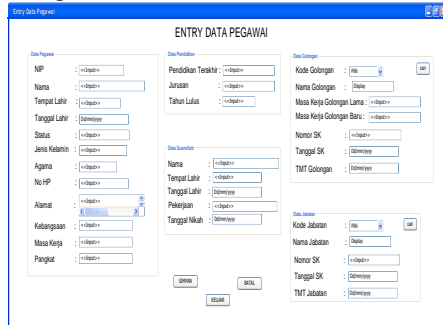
Entry Data Pegawai

ENTRY DATA PEGAWAI

Data Pegawai

NIP : <<Input>>

Nama : <<Input>>

Tempat Lahir : <<Input>>

Tanggal Lahir : Dd/mm/yyyy

Status : <<Input>>

Jenis Kelamin : <<Input>>

Agama : <<Input>>

No HP : <<Input>>

Alamat : <<Input>>

Kebangsaan : <<Input>>

Masa Kerja : <<Input>>

Pangkat : <<Input>>

Data Pendidikan

Pendidikan Terakhir : <<Input>>

Jurusan : <<Input>>

Tahun Lulus : <<Input>>

Data Suami/Istri

Nama : <<Input>>

Tempat Lahir : <<Input>>

Tanggal Lahir : Dd/mm/yyyy

Pekerjaan : <<Input>>

Tanggal Nikah : Dd/mm/yyyy

Data Golongan

Kode Golongan : Pilih cari

Nama Golongan : Display

Masa Kerja Golongan Lama : <<Input>>

Masa Kerja Golongan Baru : <<Input>>

Nomor SK : <<Input>>

Tanggal SK : Dd/mm/yyyy

TMT Golongan : Dd/mm/yyyy

Data Jabatan

Kode Jabatan : Pilih cari

Nama Jabatan : Display

Nomor SK : <<Input>>

Tanggal SK : Dd/mm/yyyy

TMT Jabatan : Dd/mm/yyyy

SIMPAN BATAL

KELUAR